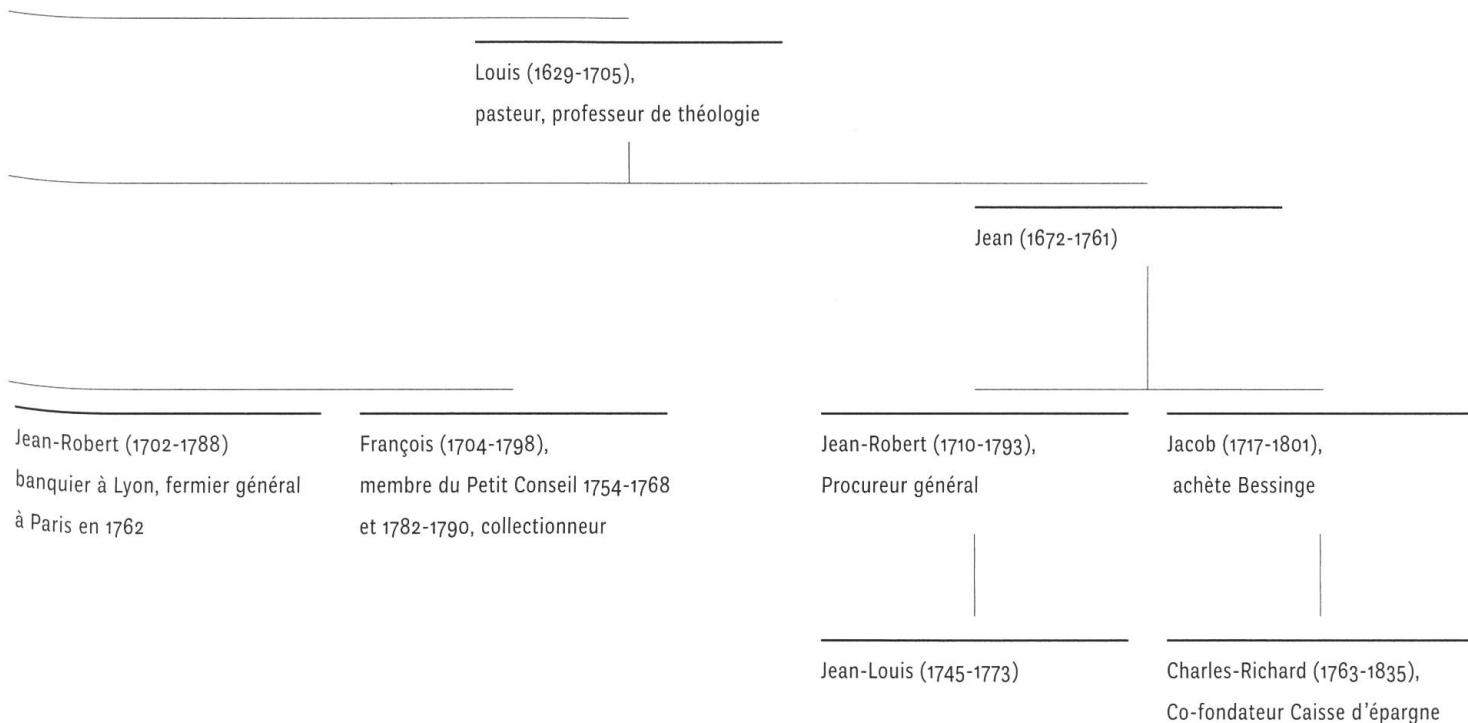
Louis (1629-1705),
pasteur, professeur de théologie

Jean (1672-1761)

Jean-Robert (1702-1788)
banquier à Lyon, fermier général à Paris en 1762

François (1704-1798),
membre du Petit Conseil 1754-1768 et 1782-1790, collectionneur

Jean-Robert (1710-1793),
Procureur général

Jacob (1717-1801),
achète Bessinge

Jean-Louis (1745-1773)

Charles-Richard (1763-1835),
Co-fondateur Caisse d'épargne